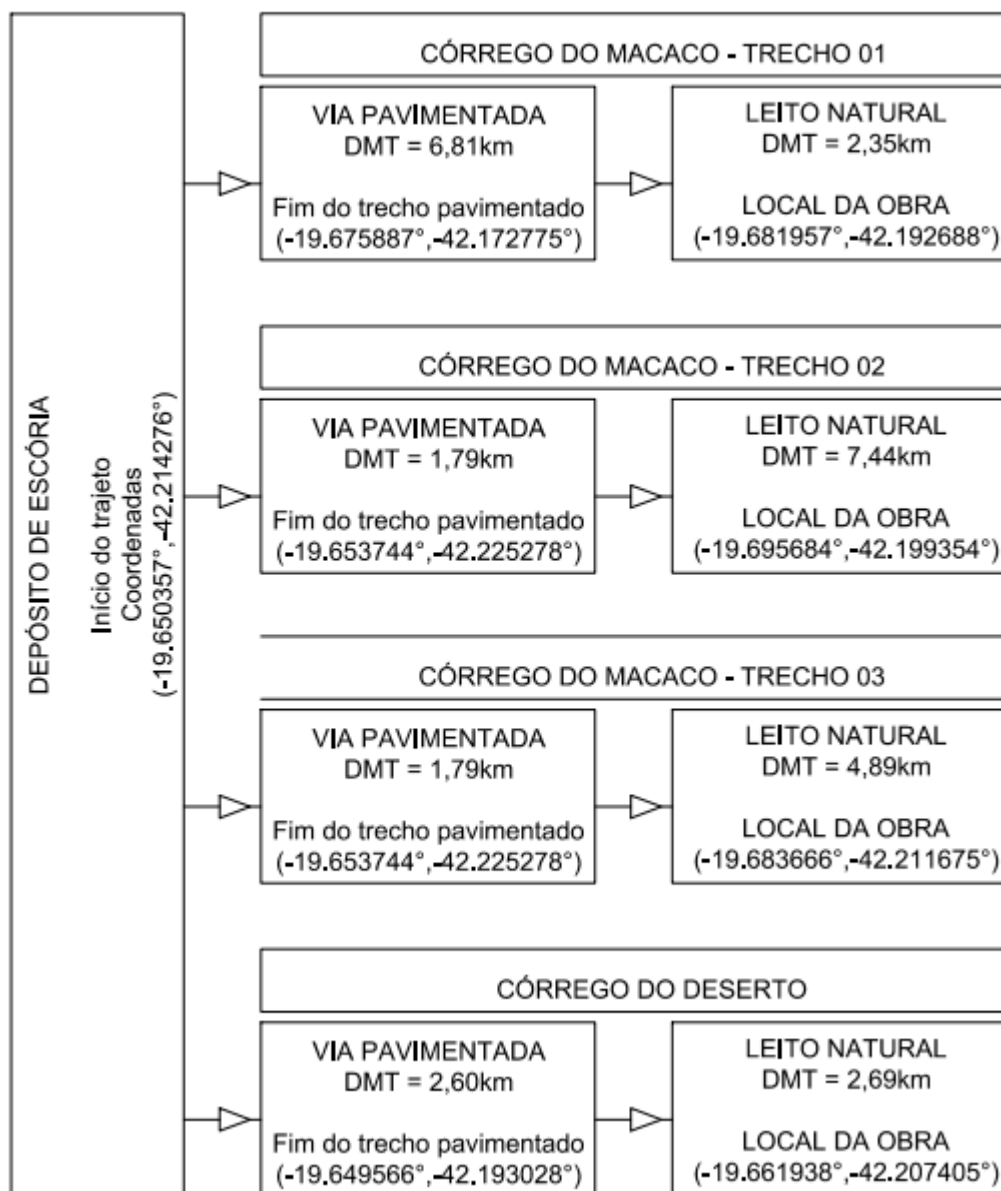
DEPÓSITO DE ESCÓRIA

Início do trajeto
Coordenadas
(-19.650357°,-42.214276°)

CÓRREGO DO MACACO - TRECHO 01

VIA PAVIMENTADA
DMT = 6,81km

Fim do trecho pavimentado
(-19.675887°,-42.172775°)

LEITO NATURAL
DMT = 2,35km

LOCAL DA OBRA
(-19.681957°,-42.192688°)

CÓRREGO DO MACACO - TRECHO 02

VIA PAVIMENTADA
DMT = 1,79km

Fim do trecho pavimentado
(-19.653744°,-42.225278°)

LEITO NATURAL
DMT = 7,44km

LOCAL DA OBRA
(-19.695684°,-42.199354°)

CÓRREGO DO MACACO - TRECHO 03

VIA PAVIMENTADA
DMT = 1,79km

Fim do trecho pavimentado
(-19.653744°,-42.225278°)

LEITO NATURAL
DMT = 4,89km

LOCAL DA OBRA
(-19.683666°,-42.211675°)

CÓRREGO DO DESERTO

VIA PAVIMENTADA
DMT = 2,60km

Fim do trecho pavimentado
(-19.649566°,-42.193028°)

LEITO NATURAL
DMT = 2,69km

LOCAL DA OBRA
(-19.661938°,-42.207405°)